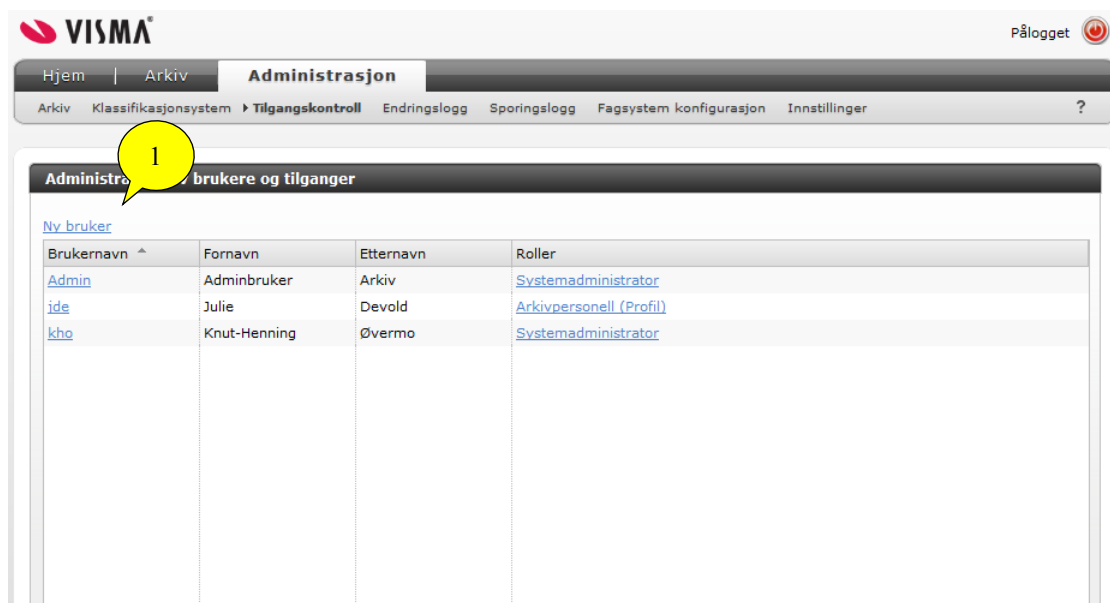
VISMA®

Pålogget

Hjem | Arkiv | Administrasjon

Arkiv Klassifikasjonsystem ▸ Tilgangskontroll Endringslogg Sporingslogg Fagsystem konfigurasjon Innstillinger ?

1

Administra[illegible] brukere og tilganger

Ny bruker

| Brukernavn | Fornavn | Etternavn | Roller |
|---|---|---|---|
| Admin | Adminbruker | Arkiv | Systemadministrator |
| jde | Julie | Devold | Arkivpersonell (Profil) |
| kho | Knut-Henning | Øvermo | Systemadministrator |